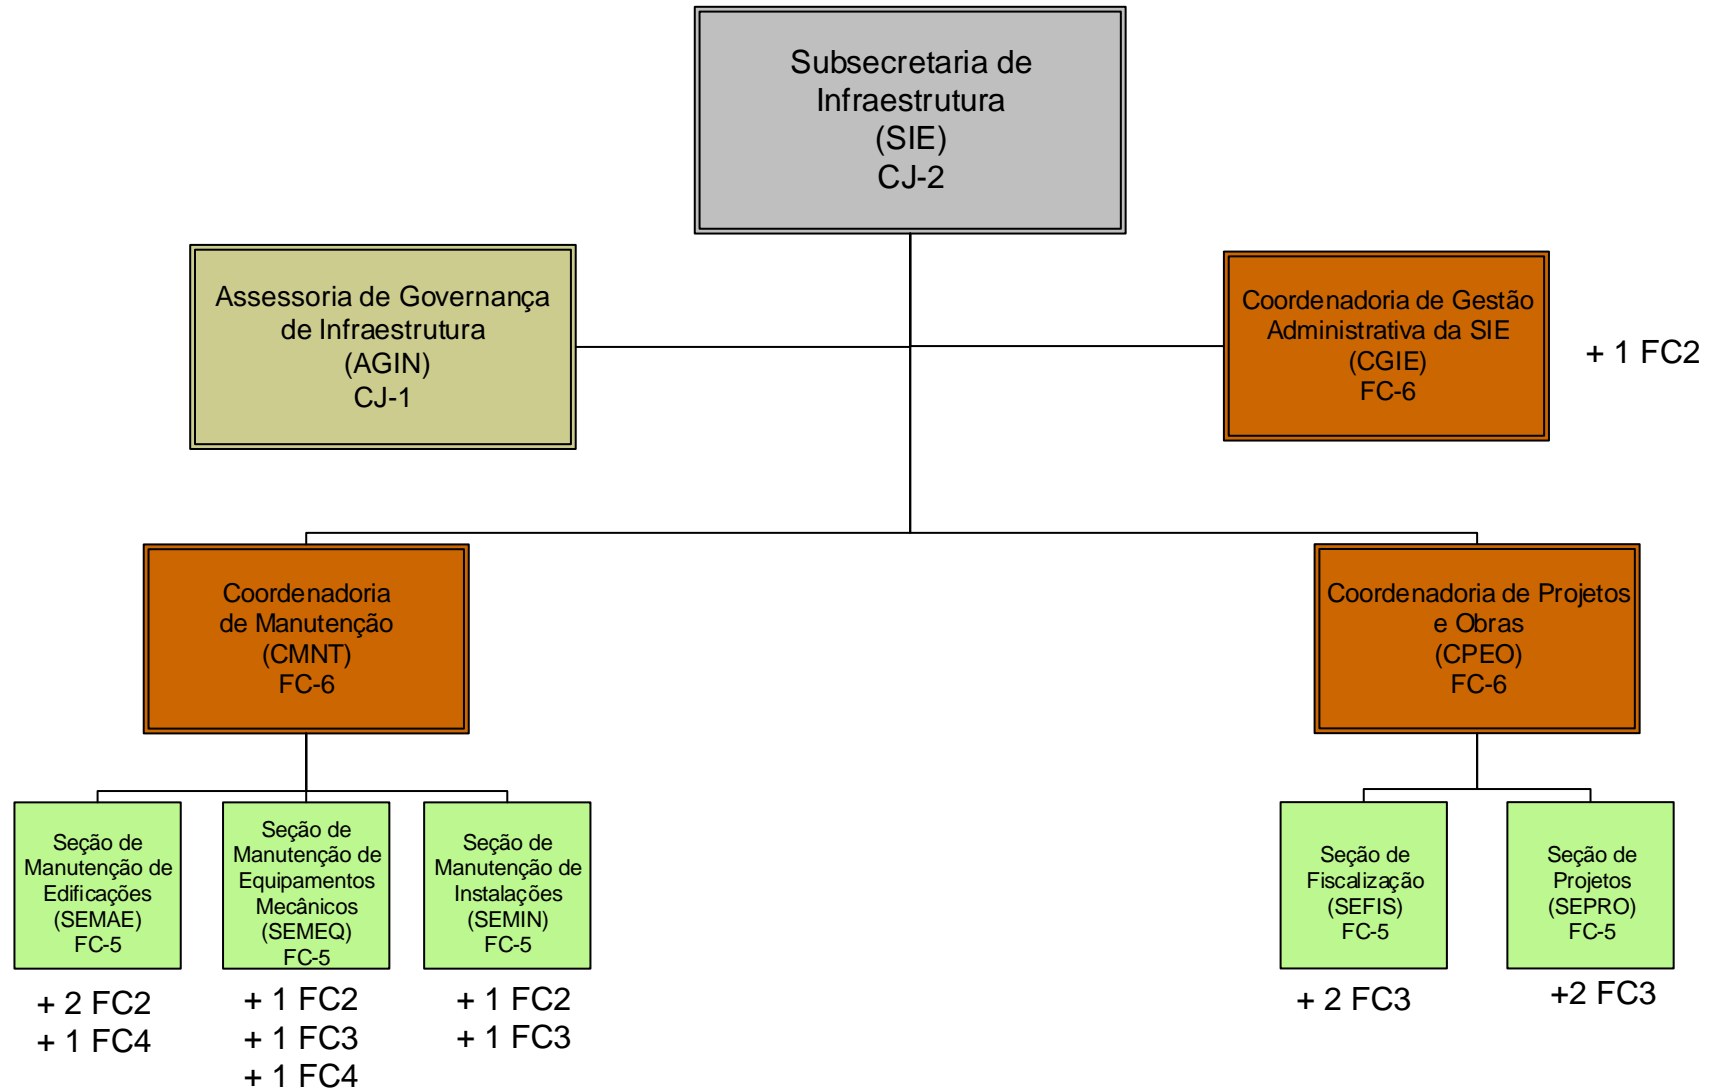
Subsecretaria de Infraestrutura (SIE) CJ-2

Assessoria de Governança de Infraestrutura (AGIN) CJ-1

Coordenadoria de Gestão Administrativa da SIE (CGIE) FC-6

+ 1 FC2

Coordenadoria de Manutenção (CMNT) FC-6

Coordenadoria de Projetos e Obras (CPEO) FC-6

Seção de Manutenção de Edificações (SEMAE) FC-5

+ 2 FC2
+ 1 FC4

Seção de Manutenção de Equipamentos Mecânicos (SEMEQ) FC-5

+ 1 FC2
+ 1 FC3
+ 1 FC4

Seção de Manutenção de Instalações (SEMIN) FC-5

+ 1 FC2
+ 1 FC3

Seção de Fiscalização (SEFIS) FC-5

+ 2 FC3

Seção de Projetos (SEPRO) FC-5

+2 FC3